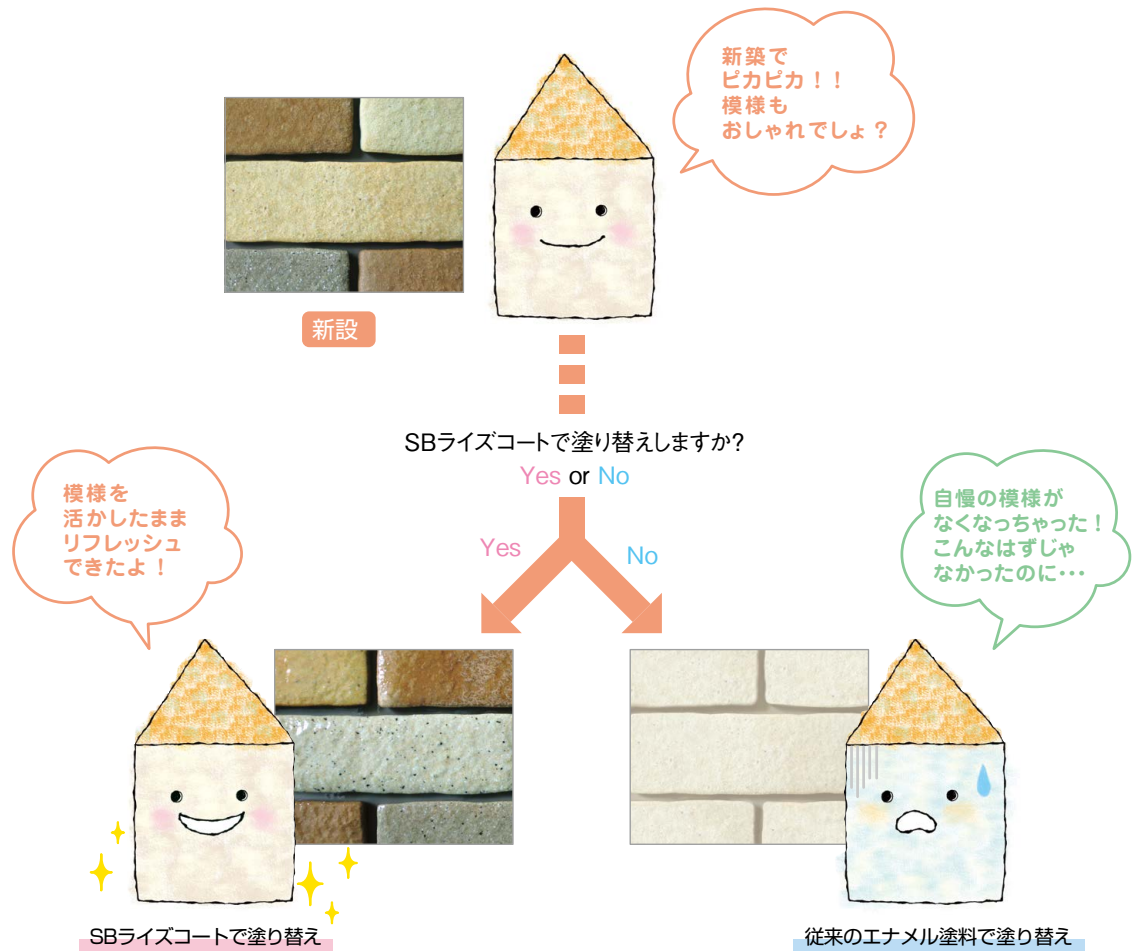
新築で
ピカピカ！！
模様も
おしゃれでしょ？

新設

SBライズコートで塗り替えしますか?
Yes or No

模様を
活かしたまま
リフレッシュ
できたよ！

Yes

No

自慢の模様が
なくなっちゃった！
こんなはずじゃ
なかったのに･･･

SBライズコートで塗り替え

従来のエナメル塗料で塗り替え